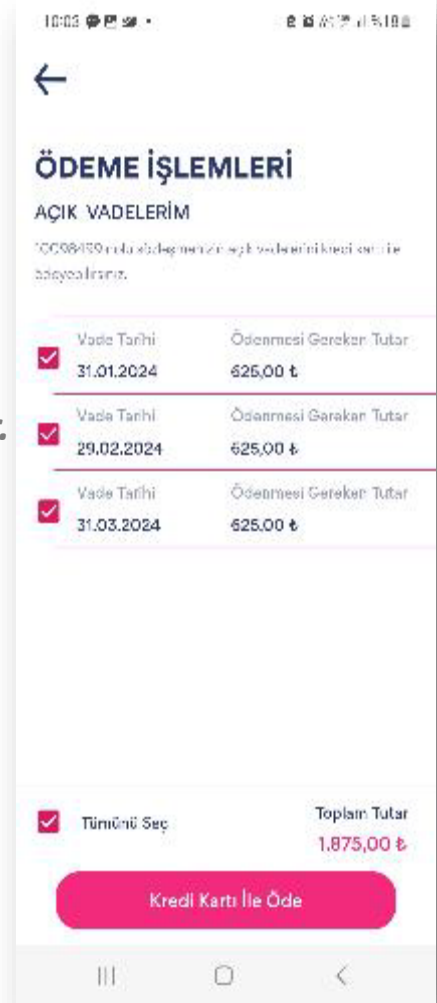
10:03

ÖDEME İŞLEMLERİ

AÇIK VADELERİM

10098459 nolu sözleşmenizin açık vadelerini kredi kartı ile ödeyebilirsiniz.

Vade Tarihi
31.01.2024
Ödenmesi Gereken Tutar
625,00 ₺

Vade Tarihi
29.02.2024
Ödenmesi Gereken Tutar
625,00 ₺

Vade Tarihi
31.03.2024
Ödenmesi Gereken Tutar
625,00 ₺

Tümünü Seç

Toplam Tutar
1.875,00 ₺

Kredi Kartı İle Öde